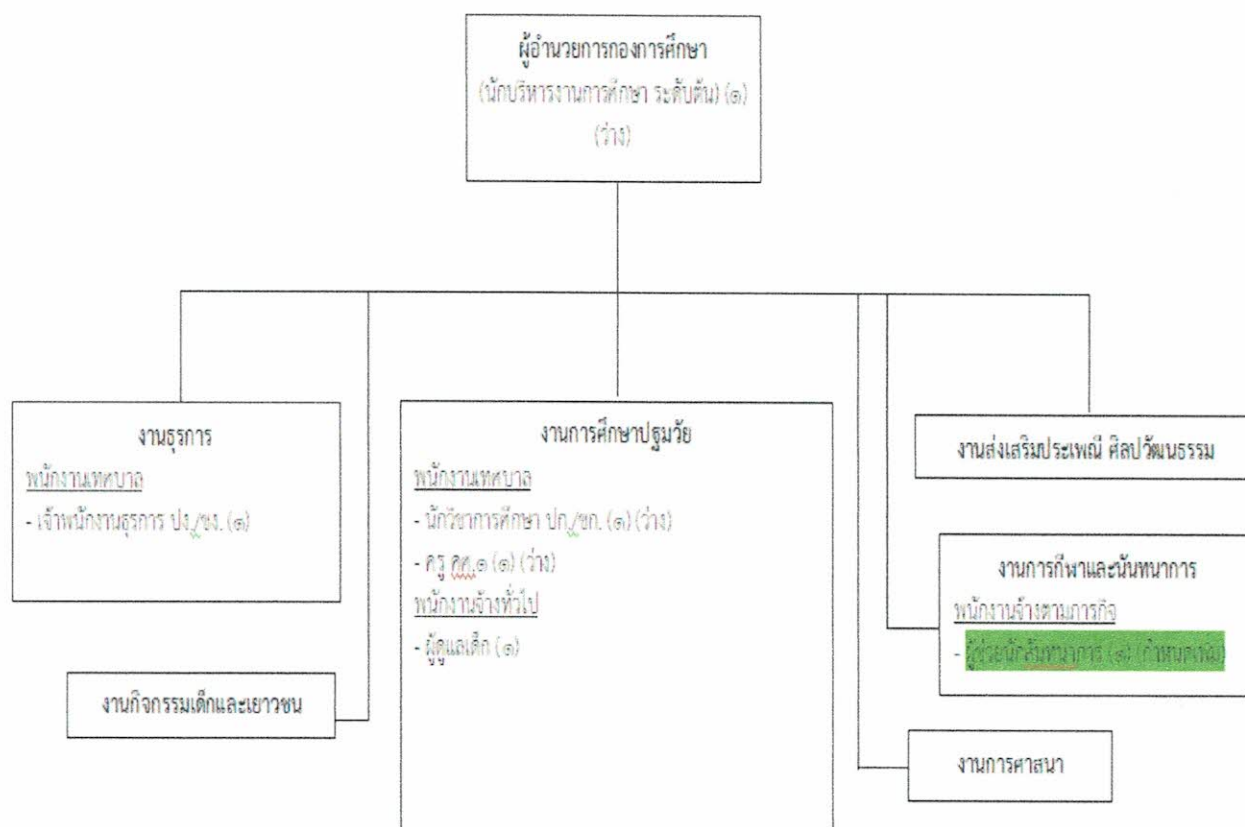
ผู้อำนวยการกองการศึกษา
(นักบริหารงานการศึกษา ระดับต้น) (๑)
(ว่าง)

งานธุรการ
พนักงานเทศบาล
- เจ้าพนักงานธุรการ ปง./ชง. (๑)

งานกิจกรรมเด็กและเยาวชน

งานการศึกษาปฐมวัย
พนักงานเทศบาล
- นักวิชาการศึกษา ปก./ชก. (๑) (ว่าง)
- ครู คศ.๑ (๑) (ว่าง)
พนักงานจ้างทั่วไป
- ผู้ดูแลเด็ก (๑)

งานส่งเสริมประเพณี ศิลปวัฒนธรรม

งานการกีฬาและนันทนาการ
พนักงานจ้างตามภารกิจ
- ผู้ช่วยนักสันทนาการ (๑) (กำหนดเพิ่ม)

งานการศาสนา